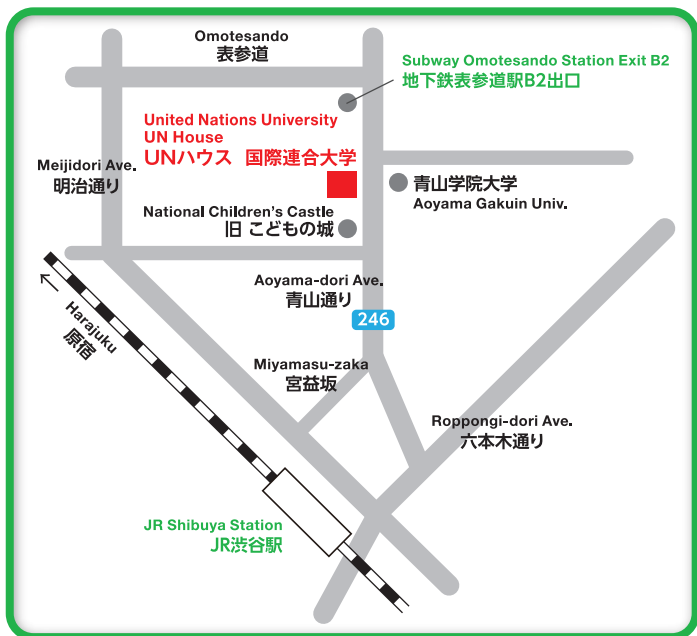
Omotesando
表参道

Subway Omotesando Station Exit B2
地下鉄表参道駅B2出口

United Nations University
UN House
UNハウス 国際連合大学

Meijidori Ave.
明治通り

青山学院大学
Aoyama Gakuin Univ.

National Children's Castle
旧 こどもの城

Aoyama-dori Ave.
青山通り

246

Harajuku
原宿

Miyamasu-zaka
宮益坂

Roppongi-dori Ave.
六本木通り

JR Shibuya Station
JR渋谷駅